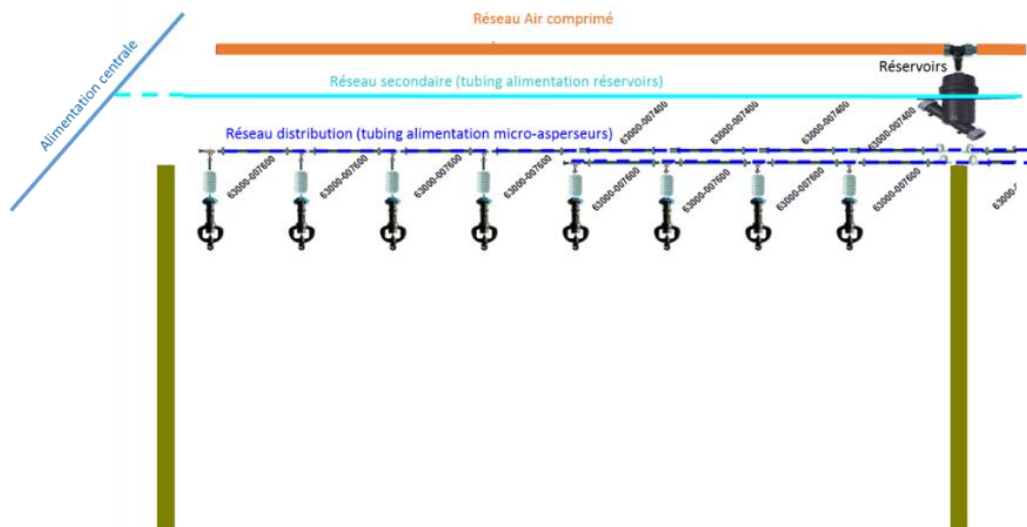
Réseau Air comprimé

Alimentation centrale

Réservoirs

Réseau secondaire (tubing alimentation réservoirs)

Réseau distribution (tubing alimentation micro-asperseurs)

63000-007400
63000-007400
63000-007400
63000-007400

63000-007600
63000-007600
63000-007600
63000-007600
63000-007600
63000-007600
63000-007600
63000-007600
63000-007600
63000-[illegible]